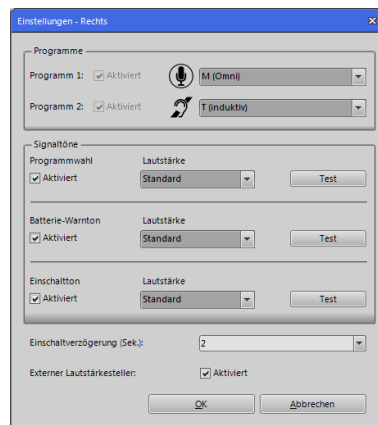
Einstellungen - Rechts

Programme

Programm 1: Aktiviert M (Omni)

Programm 2: Aktiviert T (induktiv)

Signaltöne

Programmwahl Lautstärke

Aktiviert Standard Test

Batterie-Warnton Lautstärke

Aktiviert Standard Test

Einschaltton Lautstärke

Aktiviert Standard Test

Einschaltverzögerung (Sek.): 2

Externer Lautstärkesteller: Aktiviert

OK Abbrechen